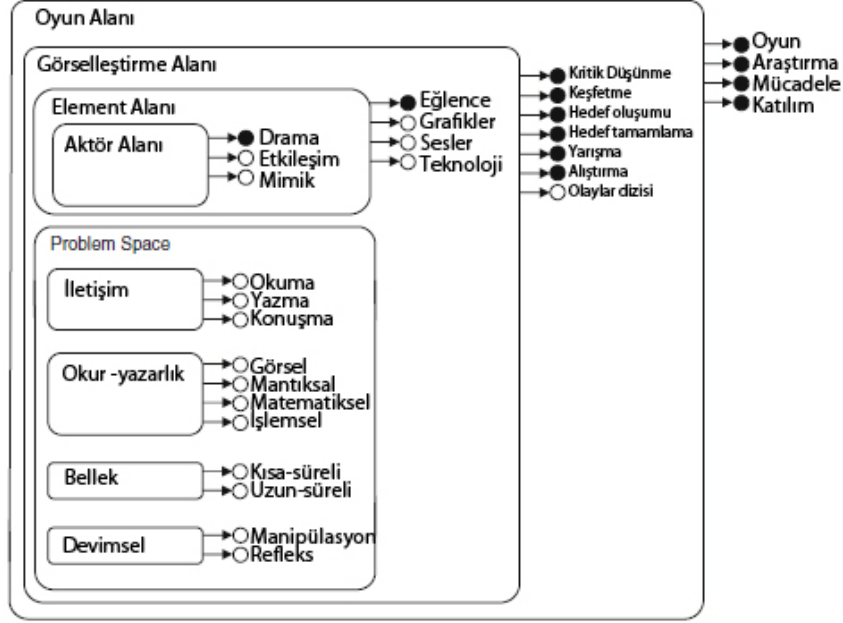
Oyun Alanı

Görselleştirme Alanı

Element Alanı

Aktör Alanı

Drama
Etkileşim
Mimik

Eğlence
Grafikler
Sesler
Teknoloji

Kritik Düşünme
Keşfetme
Hedef oluşumu
Hedef tamamlama
Yarışma
Alıştırma
Olaylar dizisi

Oyun
Araştırma
Mücadele
Katılım

Problem Space

İletişim

Okuma
Yazma
Konuşma

Okur -yazarlık

Görsel
Mantıksal
Matematiksel
İşlemsel

Bellek

Kısa-süreli
Uzun-süreli

Devimsel

Manipülasyon
Refleks